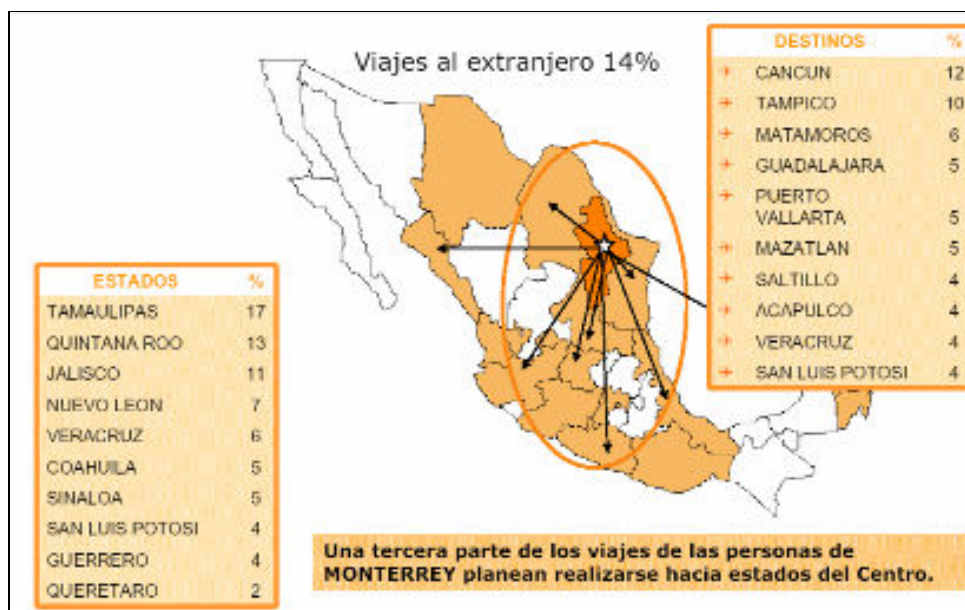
Viajes al extranjero 14%

| DESTINOS | % |
|---|---|
| CANCUN | 12 |
| TAMPICO | 10 |
| MATAMOROS | 6 |
| GUADALAJARA | 5 |
| PUERTO VALLARTA | 5 |
| MAZATLAN | 5 |
| SALTILLO | 4 |
| ACAPULCO | 4 |
| VERACRUZ | 4 |
| SAN LUIS POTOSI | 4 |

| ESTADOS | % |
|---|---|
| TAMAULIPAS | 17 |
| QUINTANA ROO | 13 |
| JALISCO | 11 |
| NUEVO LEON | 7 |
| VERACRUZ | 6 |
| COAHUILA | 5 |
| SINALOA | 5 |
| SAN LUIS POTOSI | 4 |
| GUERRERO | 4 |
| QUERETARO | 2 |

Una tercera parte de los viajes de las personas de MONTERREY planean realizarse hacia estados del Centro.